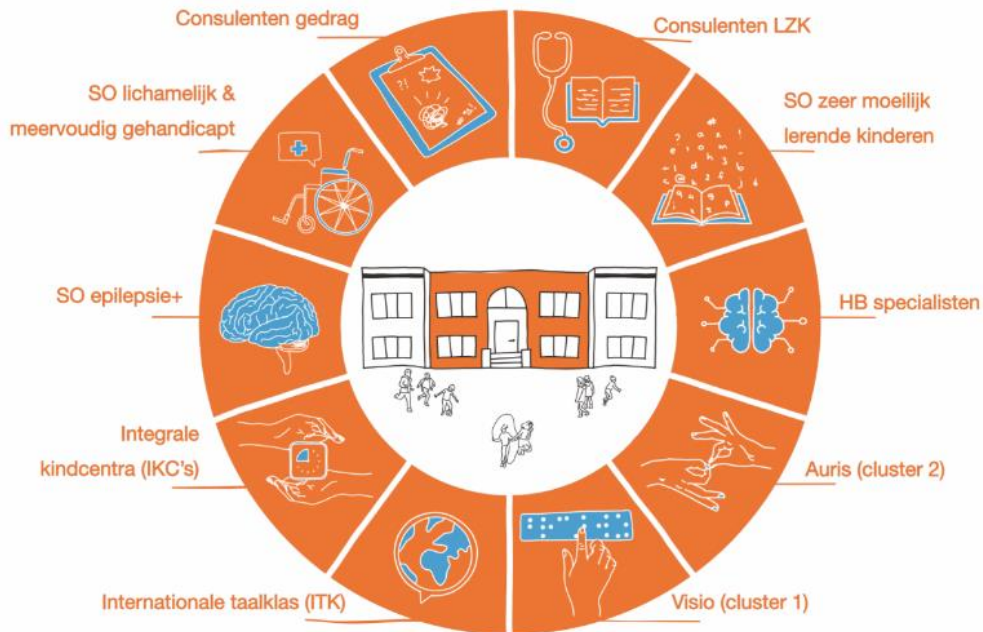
Consulenten gedrag

Consulenten LZK

SO lichamelijk & meervoudig gehandicapt

SO zeer moeilijk lerende kinderen

SO epilepsie+

HB specialisten

Integrale kindcentra (IKC's)

Auris (cluster 2)

Internationale taalklas (ITK)

Visio (cluster 1)